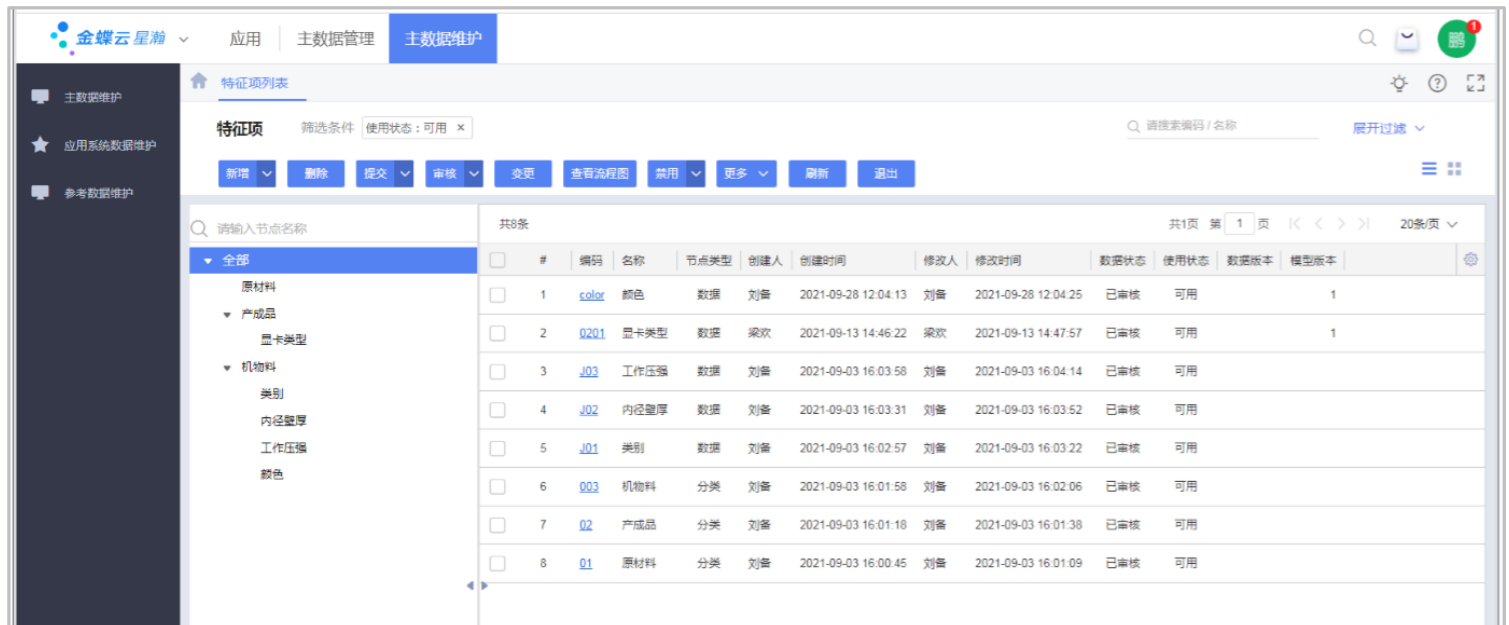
金蝶云星瀚 应用 主数据管理 主数据维护

鹏 1

主数据维护
应用系统数据维护
参考数据维护

特征项列表

特征项 筛选条件 使用状态：可用 ×

请搜索编码 / 名称 展开过滤

新增 删除 提交 审核 变更 查看流程图 禁用 更多 刷新 退出

请输入节点名称

全部
原材料
产成品
显卡类型
机物料
类别
内径壁厚
工作压强
颜色

共8条 共1页 第 1 页 20条/页

| # | 编码 | 名称 | 节点类型 | 创建人 | 创建时间 | 修改人 | 修改时间 | 数据状态 | 使用状态 | 数据版本 | 模型版本 |
|---|---|---|---|---|---|---|---|---|---|---|---|
| 1 | color | 颜色 | 数据 | 刘备 | 2021-09-28 12:04:13 | 刘备 | 2021-09-28 12:04:25 | 已审核 | 可用 | 1 | |
| 2 | 0201 | 显卡类型 | 数据 | 梁欢 | 2021-09-13 14:46:22 | 梁欢 | 2021-09-13 14:47:57 | 已审核 | 可用 | 1 | |
| 3 | J03 | 工作压强 | 数据 | 刘备 | 2021-09-03 16:03:58 | 刘备 | 2021-09-03 16:04:14 | 已审核 | 可用 | | |
| 4 | J02 | 内径壁厚 | 数据 | 刘备 | 2021-09-03 16:03:31 | 刘备 | 2021-09-03 16:03:52 | 已审核 | 可用 | | |
| 5 | J01 | 类别 | 数据 | 刘备 | 2021-09-03 16:02:57 | 刘备 | 2021-09-03 16:03:22 | 已审核 | 可用 | | |
| 6 | 003 | 机物料 | 分类 | 刘备 | 2021-09-03 16:01:58 | 刘备 | 2021-09-03 16:02:06 | 已审核 | 可用 | | |
| 7 | 02 | 产成品 | 分类 | 刘备 | 2021-09-03 16:01:18 | 刘备 | 2021-09-03 16:01:38 | 已审核 | 可用 | | |
| 8 | 01 | 原材料 | 分类 | 刘备 | 2021-09-03 16:00:45 | 刘备 | 2021-09-03 16:01:09 | 已审核 | 可用 | | |